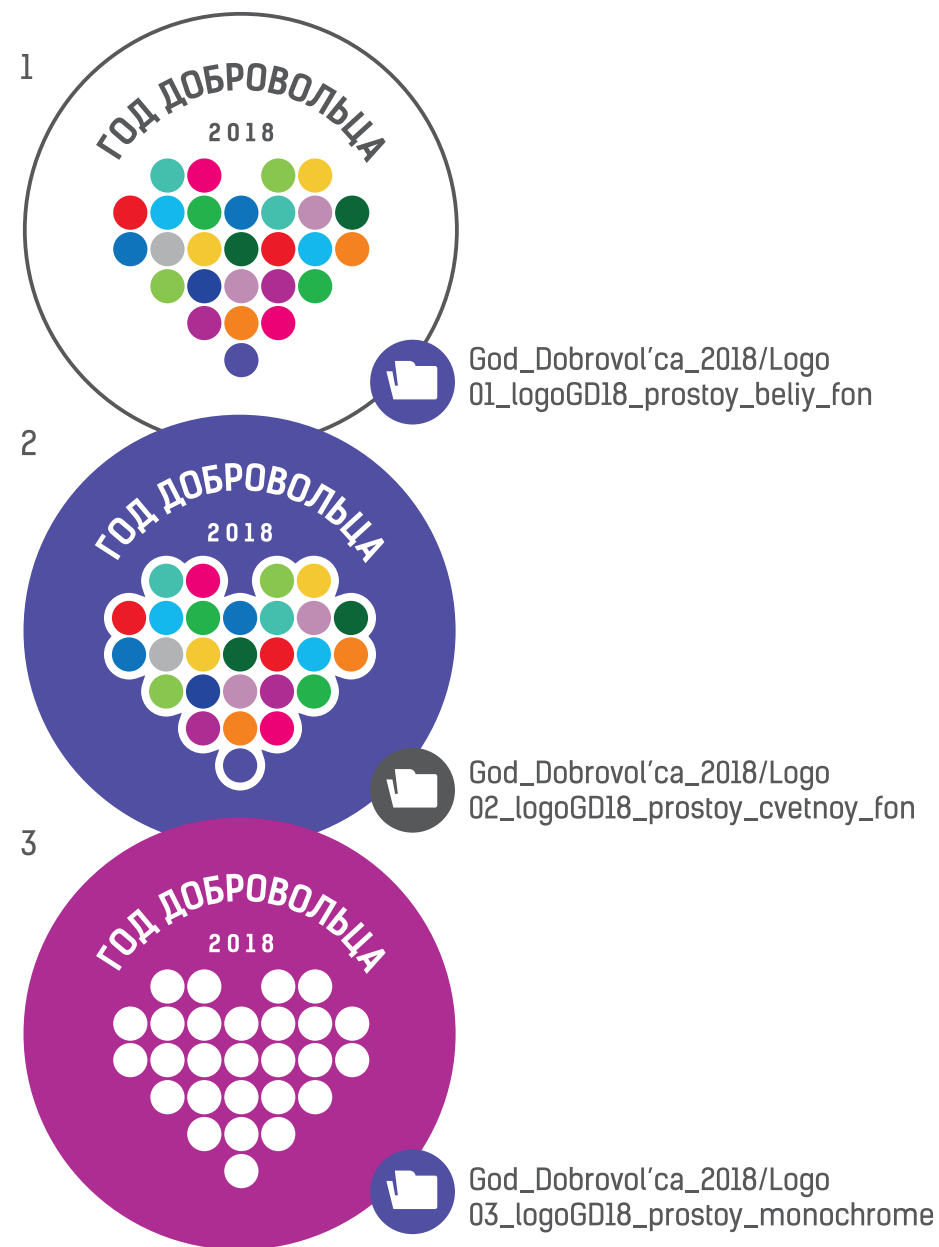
1

ГОД ДОБРОВОЛЬЦА
2018

God_Dobrovol'ca_2018/Logo
01_logoGD18_prostoy_beliy_fon

2

ГОД ДОБРОВОЛЬЦА
2018

God_Dobrovol'ca_2018/Logo
02_logoGD18_prostoy_cvetnoy_fon

3

ГОД ДОБРОВОЛЬЦА
2018

God_Dobrovol'ca_2018/Logo
03_logoGD18_prostoy_monochrome